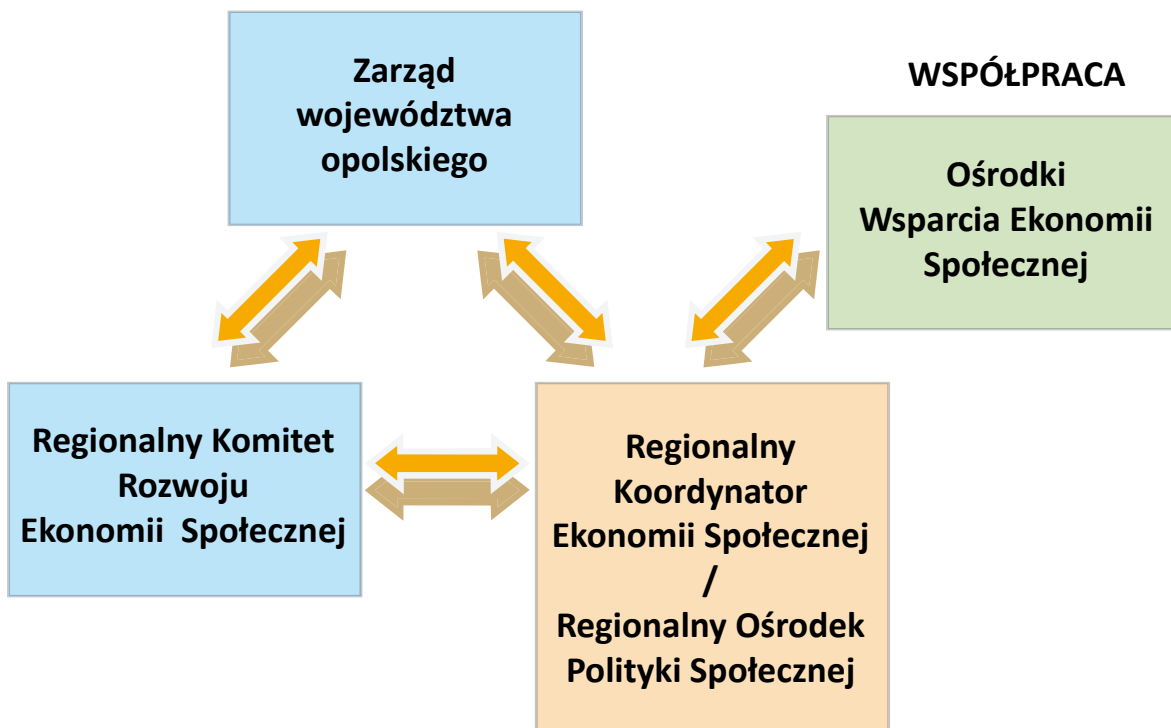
Zarząd województwa opolskiego

WSPÓŁPRACA

Ośrodki Wsparcia Ekonomii Społecznej

Regionalny Komitet Rozwoju Ekonomii Społecznej

Regionalny Koordynator Ekonomii Społecznej / Regionalny Ośrodek Polityki Społecznej